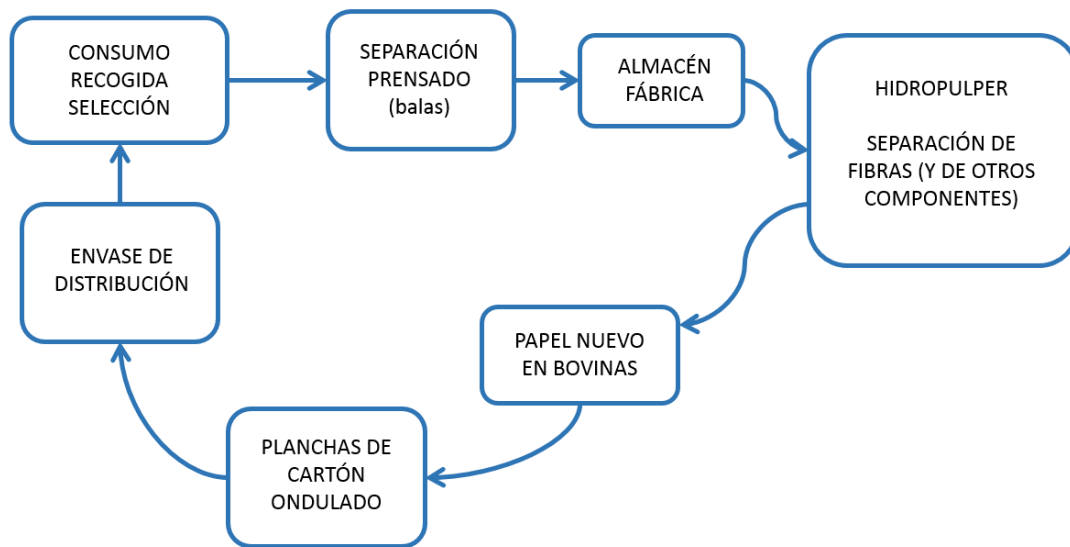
CONSUMO
RECOGIDA
SELECCIÓN

SEPARACIÓN
PRENSADO
(balas)

ALMACÉN
FÁBRICA

HIDROPULPER

SEPARACIÓN DE FIBRAS (Y DE OTROS COMPONENTES)

PAPEL NUEVO
EN BOVINAS

PLANCHAS DE
CARTÓN
ONDULADO

ENVASE DE
DISTRIBUCIÓN